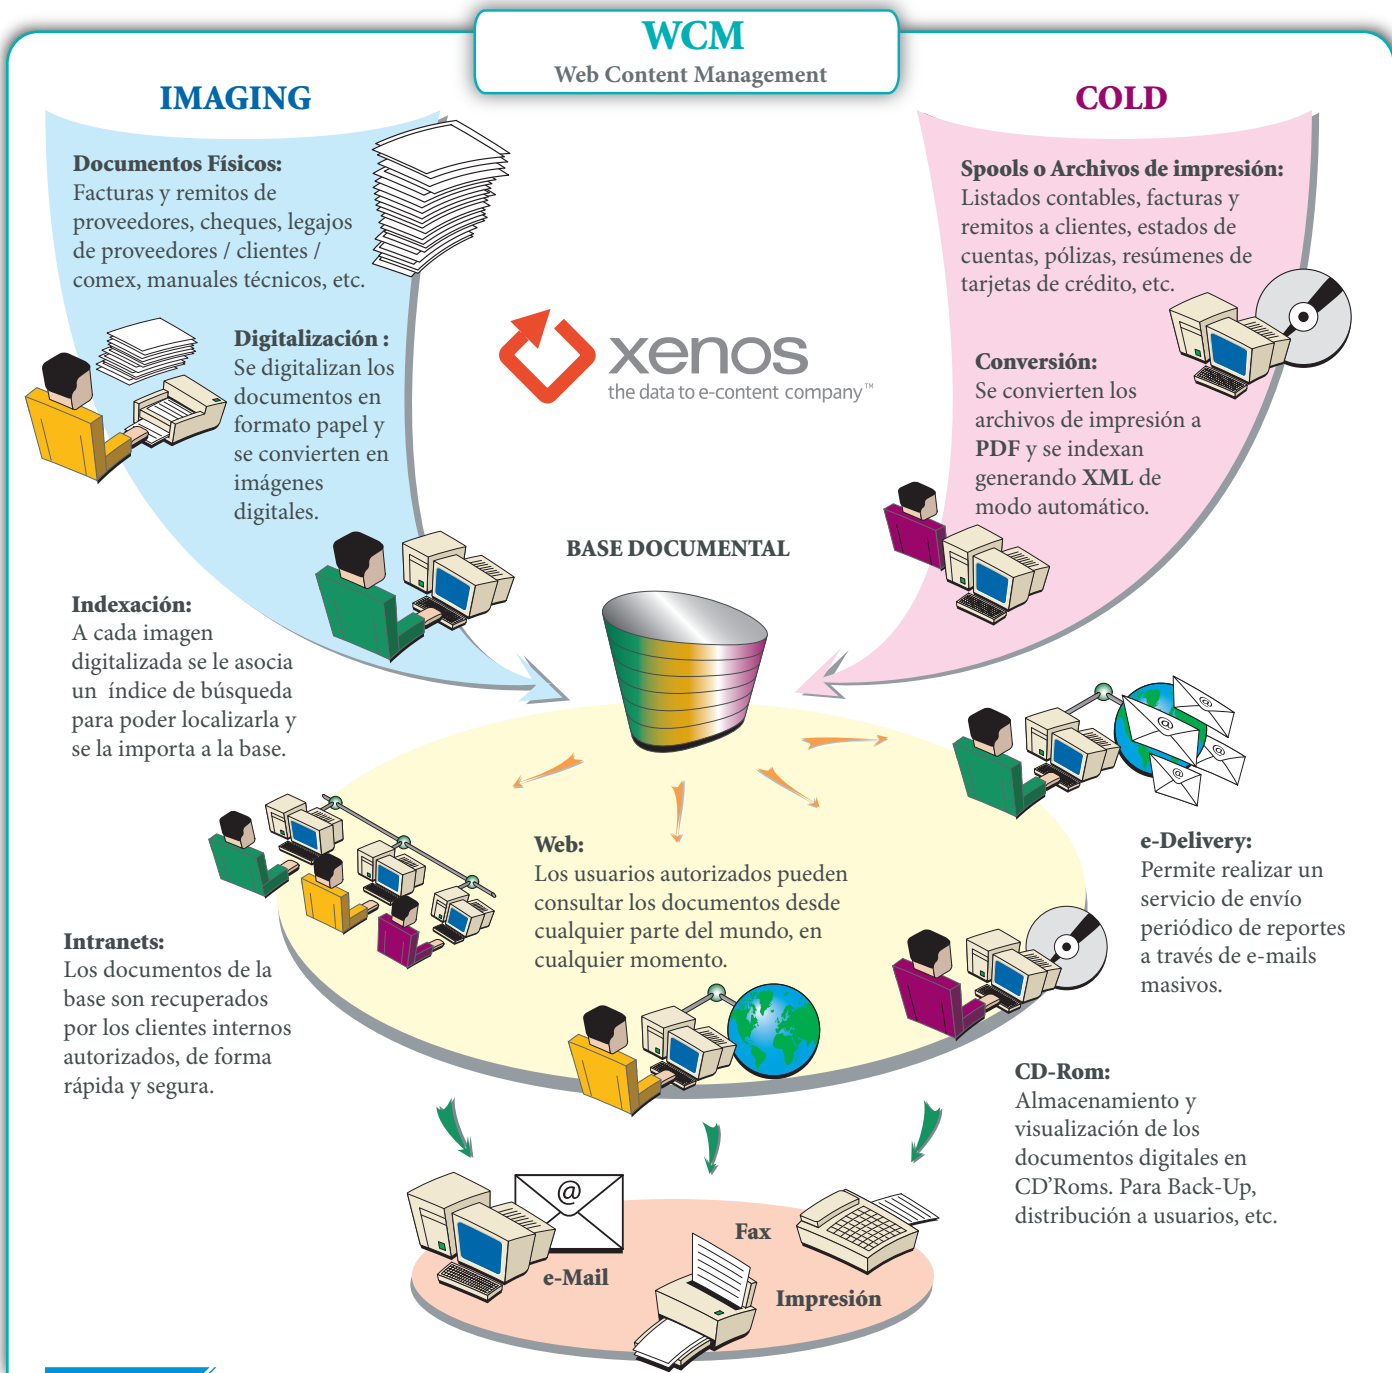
WCM
Web Content Management

IMAGING

COLD

Documentos Físicos:
Facturas y remitos de proveedores, cheques, legajos de proveedores / clientes / comex, manuales técnicos, etc.

Digitalización :
Se digitalizan los documentos en formato papel y se convierten en imágenes digitales.

Spools o Archivos de impresión:
Listados contables, facturas y remitos a clientes, estados de cuentas, pólizas, resúmenes de tarjetas de crédito, etc.

Conversión:
Se convierten los archivos de impresión a PDF y se indexan generando XML de modo automático.

xenos
the data to e-content company™

BASE DOCUMENTAL

Indexación:
A cada imagen digitalizada se le asocia un índice de búsqueda para poder localizarla y se la importa a la base.

Web:
Los usuarios autorizados pueden consultar los documentos desde cualquier parte del mundo, en cualquier momento.

e-Delivery:
Permite realizar un servicio de envío periódico de reportes a través de e-mails masivos.

Intranets:
Los documentos de la base son recuperados por los clientes internos autorizados, de forma rápida y segura.

CD-Rom:
Almacenamiento y visualización de los documentos digitales en CD'Roms. Para Back-Up, distribución a usuarios, etc.

@

e-Mail

Fax

Impresión